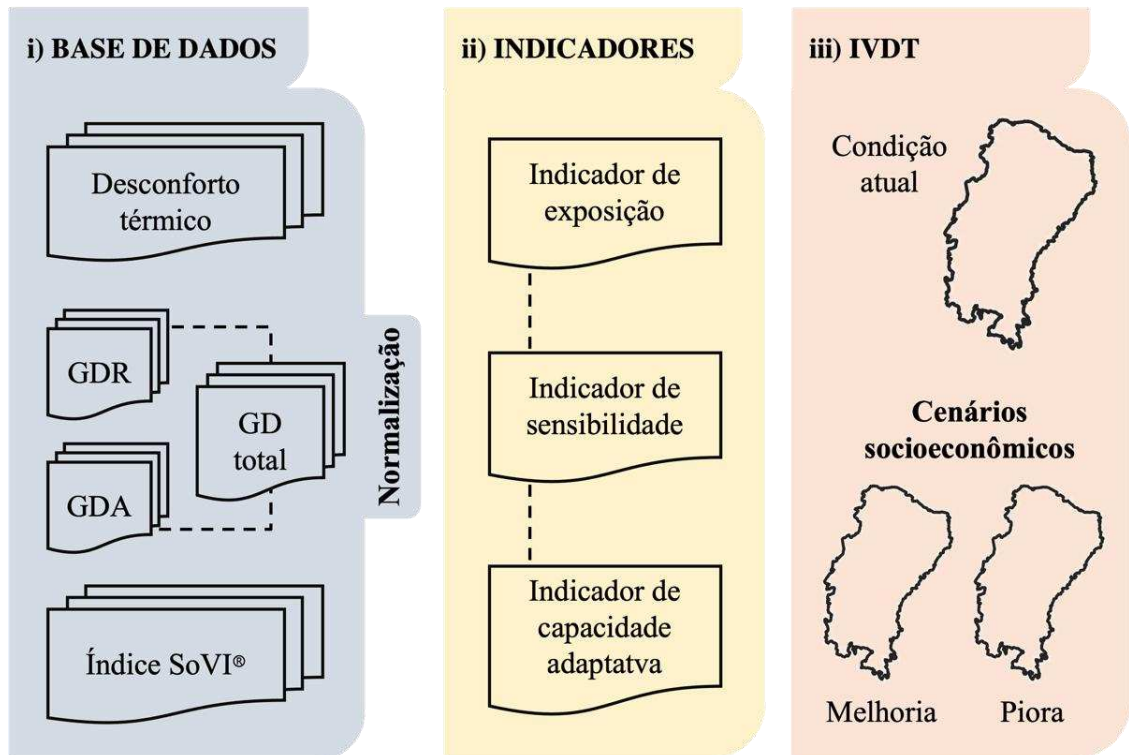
i) BASE DE DADOS

Desconforto térmico

GDR

GD total

GDA

Índice SoVI®

Normalização

ii) INDICADORES

Indicador de exposição

Indicador de sensibilidade

Indicador de capacidade adaptatva

iii) IVDT

Condição atual

Cenários socioeconômicos

Melhoria

Piora